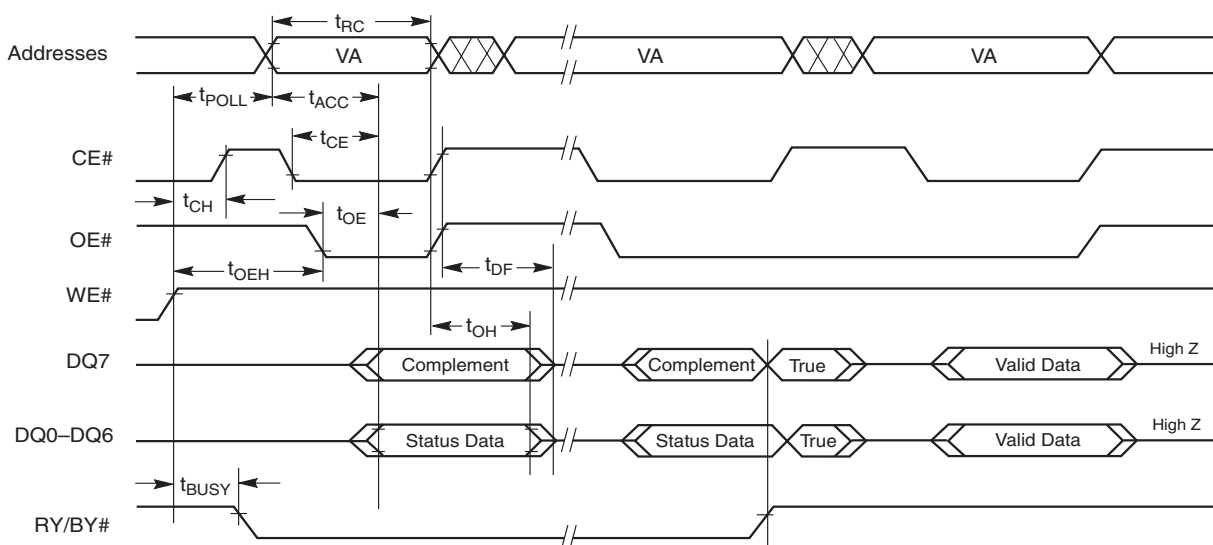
$t_{RC}$

Addresses VA VA VA

$t_{POLL}$ $t_{ACC}$

$t_{CE}$

CE#

$t_{CH}$ $t_{OE}$

OE#

$t_{OEH}$ $t_{DF}$

WE#

$t_{OH}$

DQ7 Complement Complement True Valid Data High Z

DQ0–DQ6 Status Data Status Data True Valid Data High Z

$t_{BUSY}$

RY/BY#